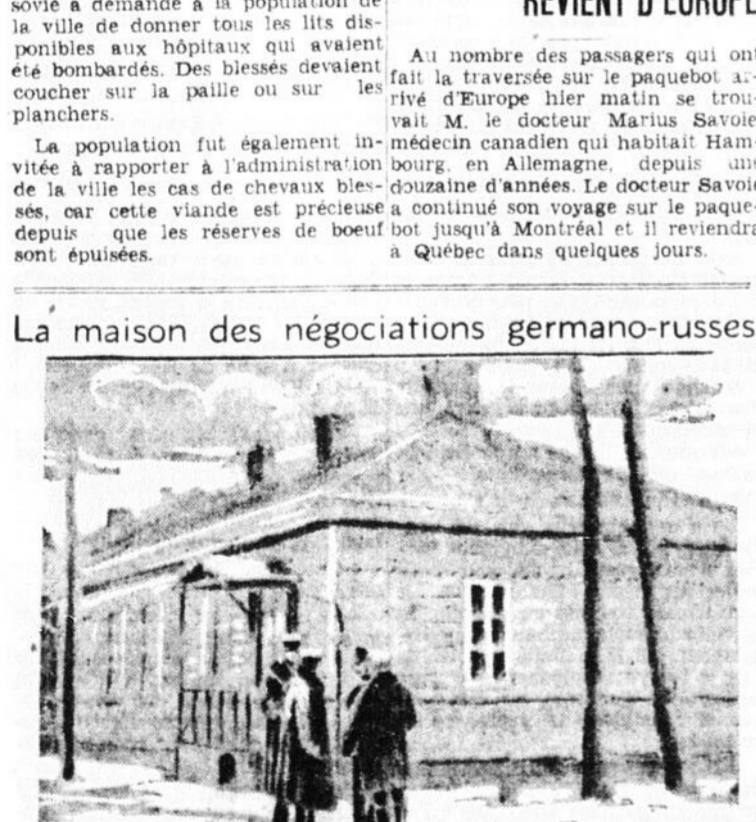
sovie a demandé à la population de la ville de donner tous les lits disponibles aux hôpitaux qui avaient été bombardés. Des blessés devaient coucher sur la paille ou sur les planchers.

La population fut également invitée à rapporter à l'administration de la ville les cas de chevaux blessés, car cette viande est précieuse depuis que les réserves de boeuf sont épuisées.

REVIENT D'EUROPE

Au nombre des passagers qui ont fait la traversée sur le paquebot arrivé d'Europe hier matin se trouvait M. le docteur Marius Savoie médecin canadien qui habitait Hambourg, en Allemagne, depuis une douzaine d'années. Le docteur Savoie a continué son voyage sur le paquebot jusqu'à Montréal et il reviendra à Québec dans quelques jours.

La maison des négociations germano-russes